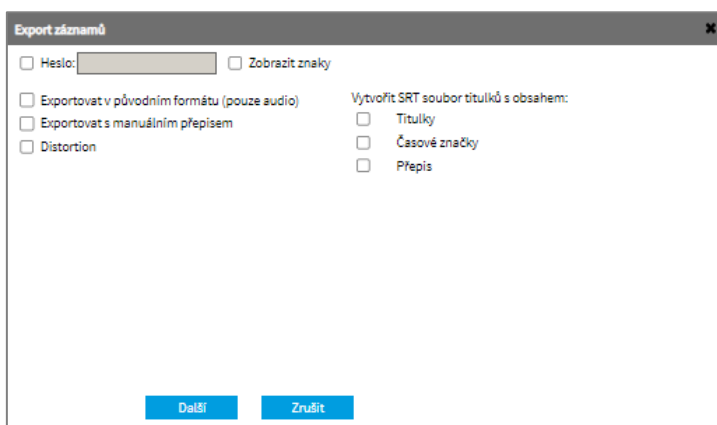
Export záznamů

Heslo: Zobrazit znaky

Exportovat v původním formátu (pouze audio)
Exportovat s manuálním přepisem
Distortion

Vytvořit SRT soubor titulků s obsahem:
Titulky
Časové značky
Přepis

Další
Zrušit